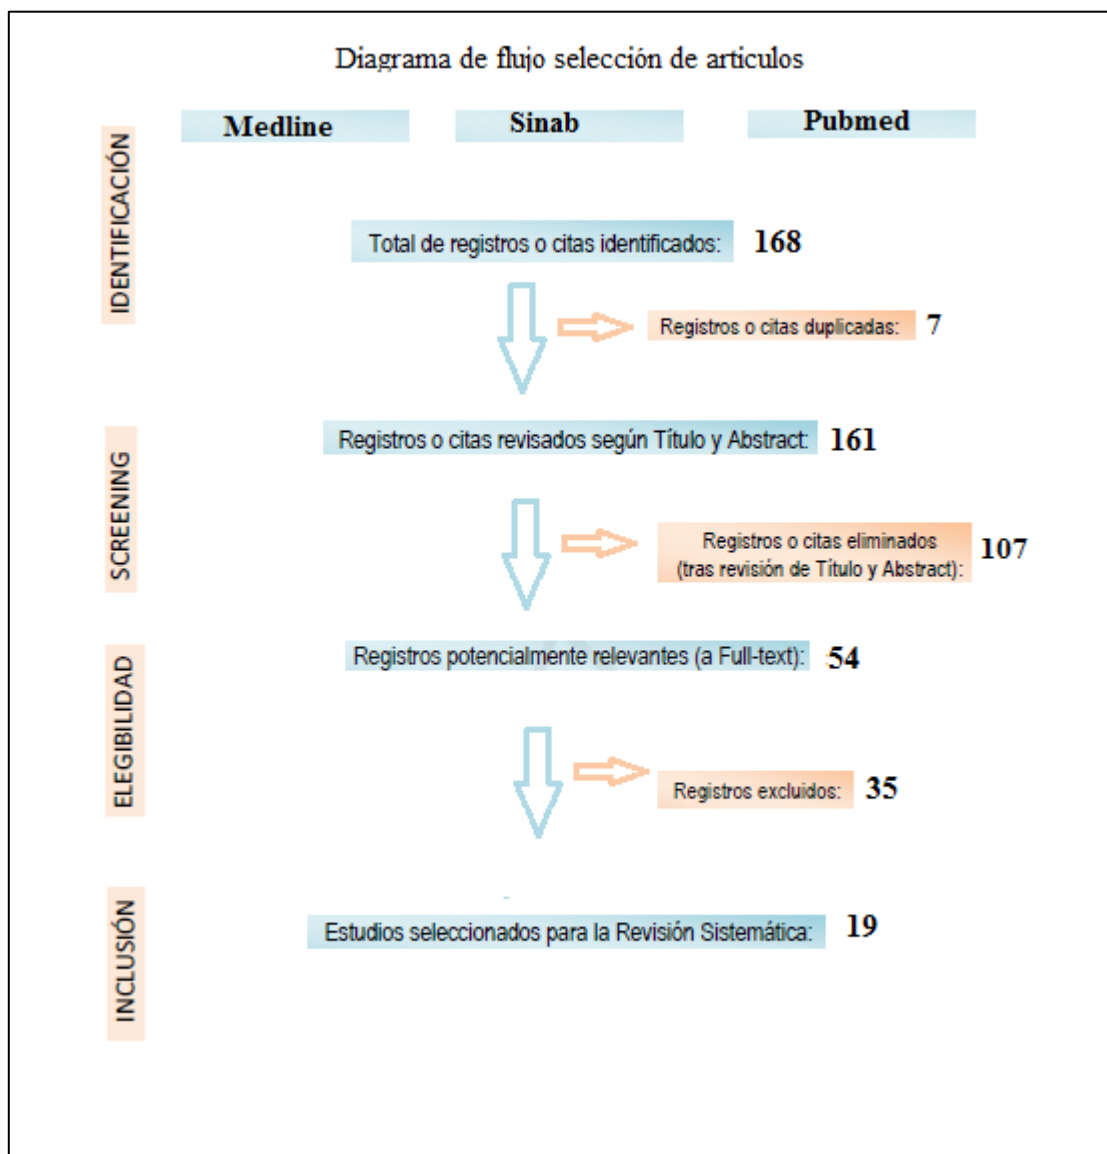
Diagrama de flujo selección de articulos

Medline

Sinab

Pubmed

IDENTIFICACIÓN

Total de registros o citas identificados: 168

Registros o citas duplicadas: 7

SCREENING

Registros o citas revisados según Título y Abstract: 161

Registros o citas eliminados (tras revisión de Título y Abstract): 107

ELEGIBILIDAD

Registros potencialmente relevantes (a Full-text): 54

Registros excluidos: 35

INCLUSIÓN

Estudios seleccionados para la Revisión Sistemática: 19